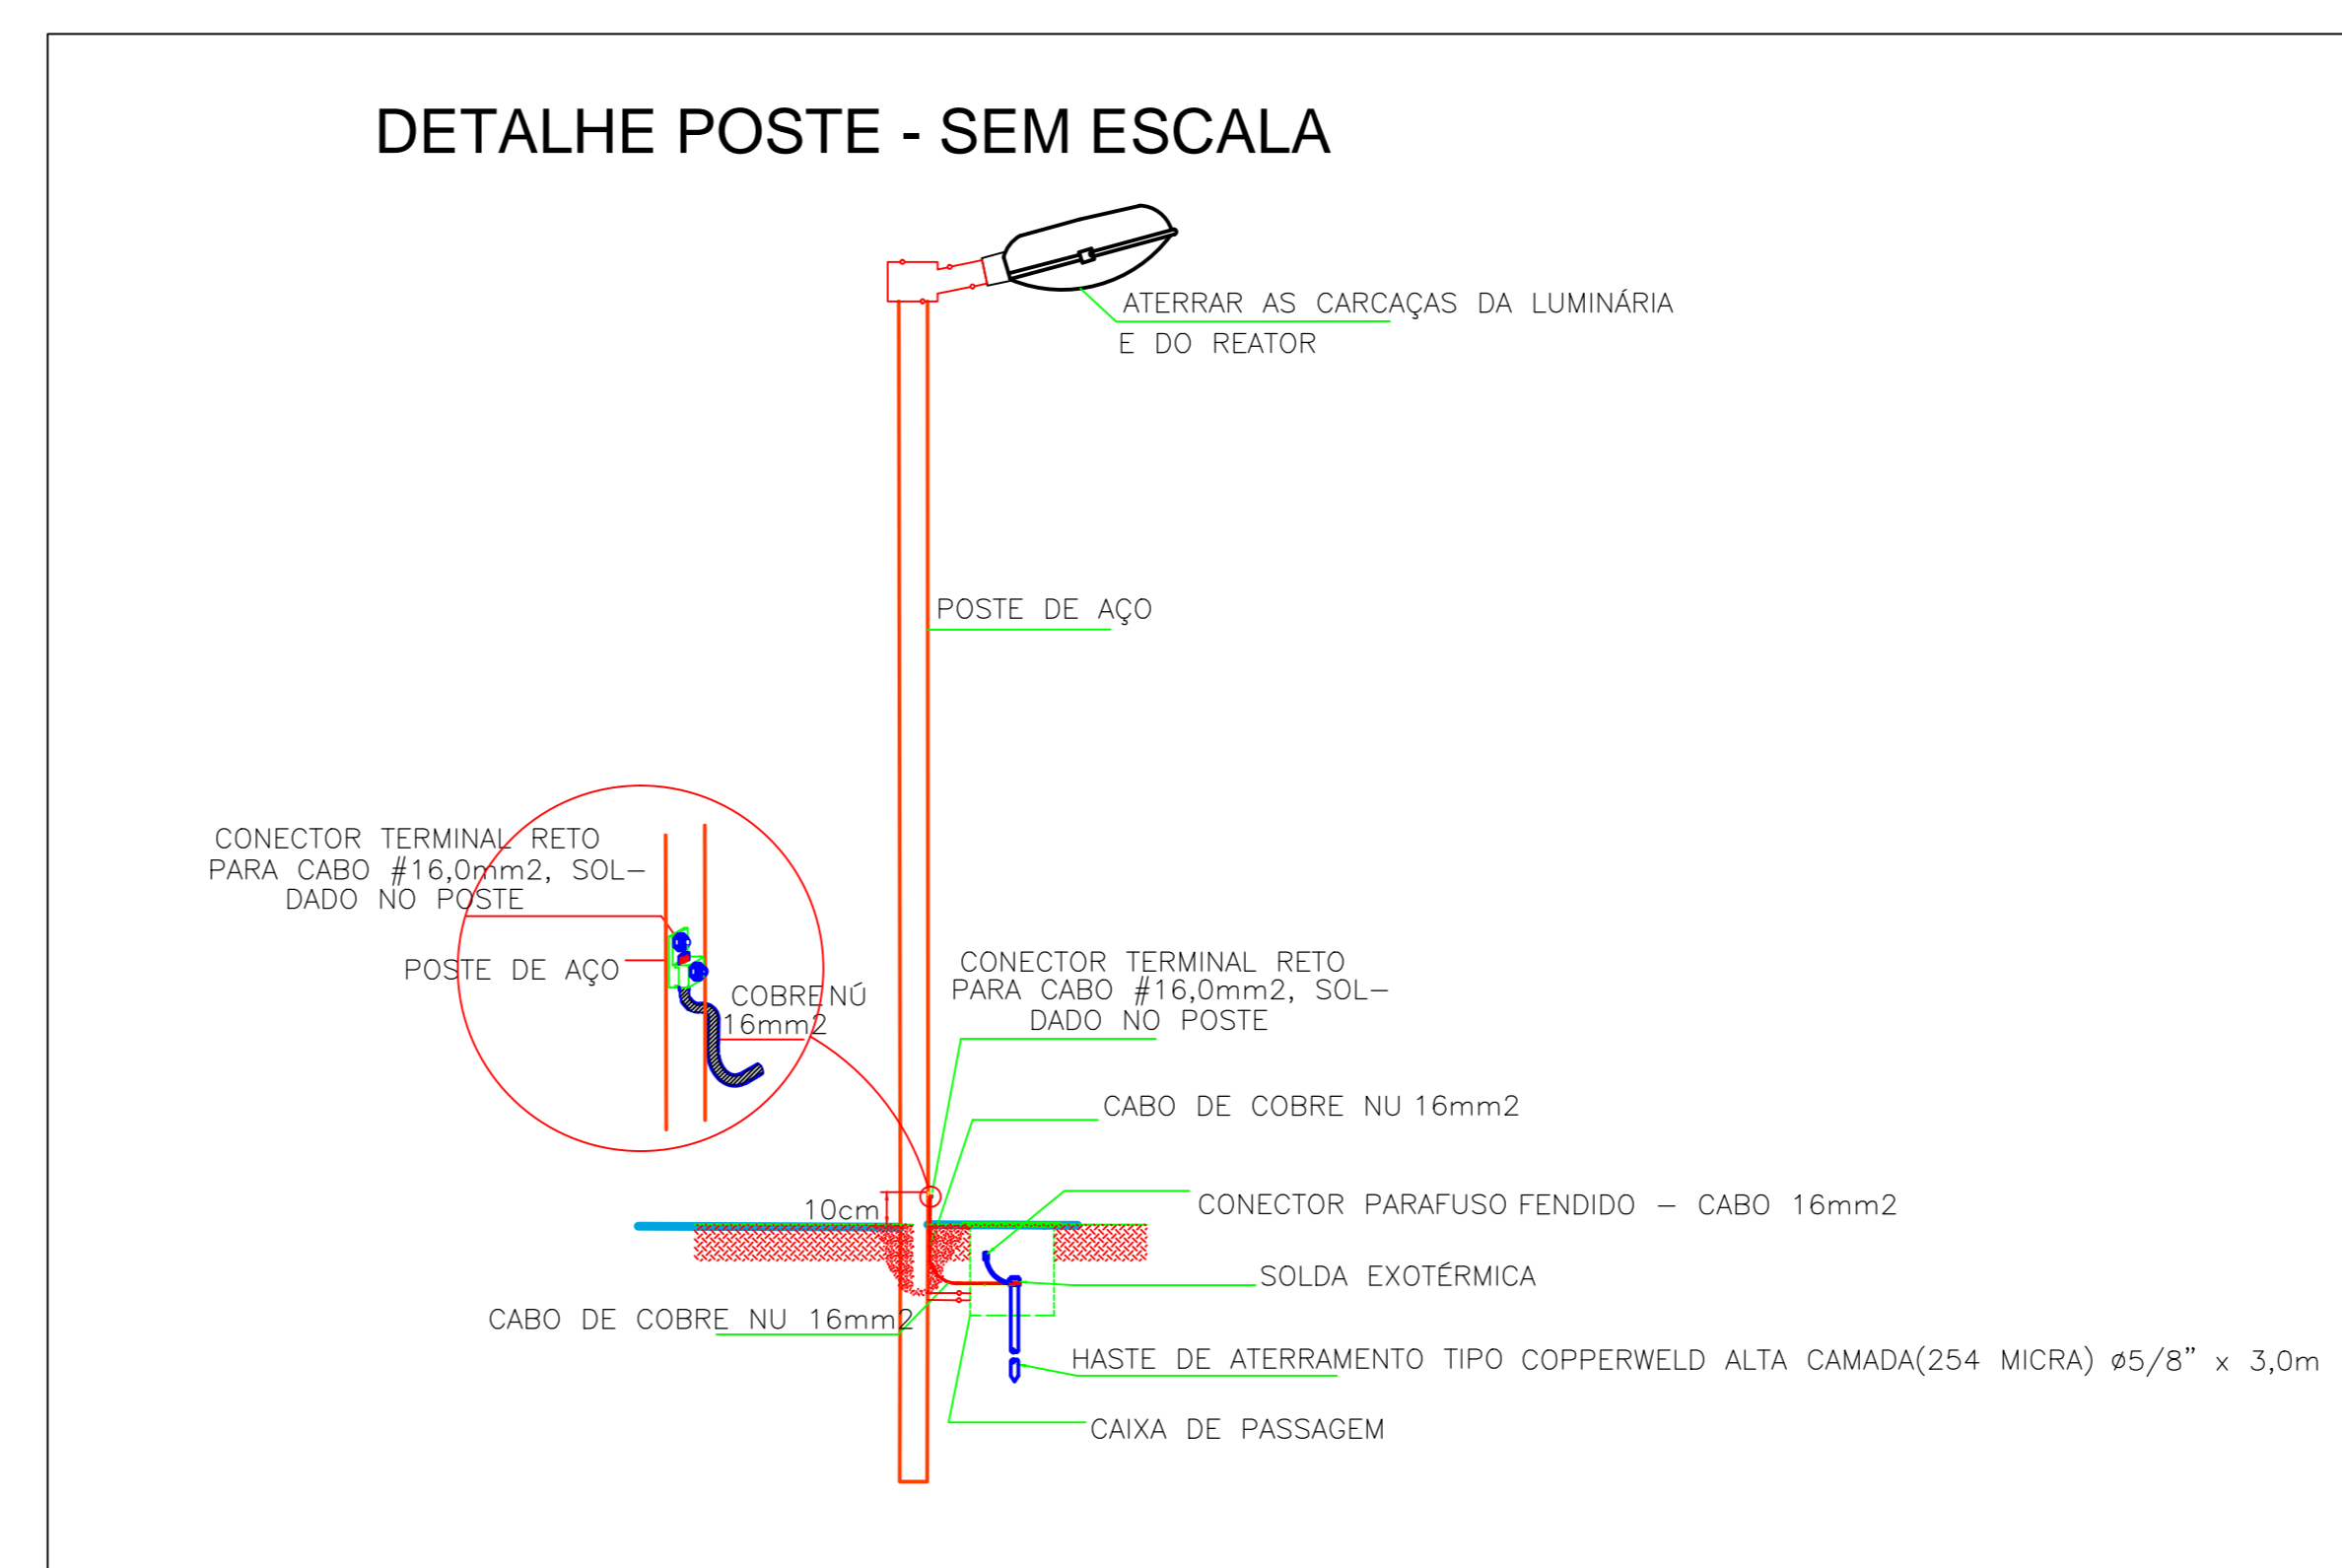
DETALHE POSTE - SEM ESCALA

ATERRAR AS CARCAÇAS DA LUMINÁRIA E DO REATOR

POSTE DE AÇO

CONECTOR TERMINAL RETO PARA CABO #16,0mm2, SOLDADO NO POSTE

POSTE DE AÇO

COBRE NÚ 16mm2

CONECTOR TERMINAL RETO PARA CABO #16,0mm2, SOLDADO NO POSTE

CABO DE COBRE NU 16mm2

10cm

CONECTOR PARAFUSO FENDIDO – CABO 16mm2

SOLDA EXOTÉRMICA

CABO DE COBRE NU 16mm2

HASTE DE ATERRAMENTO TIPO COPPERWELD ALTA CAMADA(254 MICRA) ø5/8" x 3,0m

CAIXA DE PASSAGEM